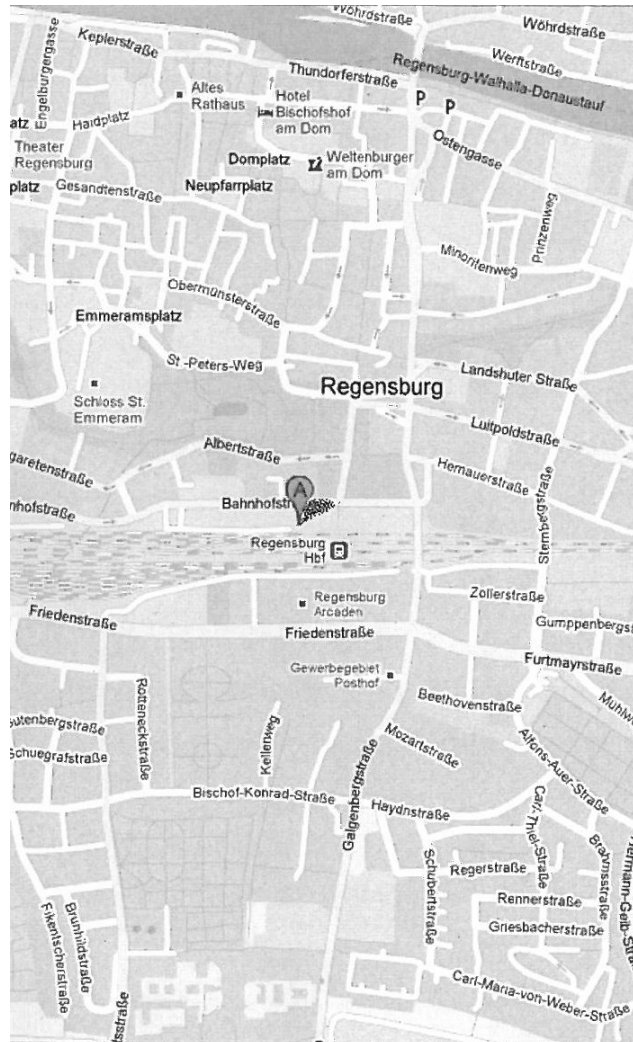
Wöhrdstraße
Wöhrdstraße
Keplerstraße
Engelburgergasse
Werftstraße
Thundorferstraße
Regensburg-Walhalla-Donaustauf
Altes Rathaus
Hotel Bischofshof am Dom
P P
atz
Haidplatz
Ostengasse
Theater Regensburg
Domplatz
Weltenburger am Dom
platz
Gesandtenstraße
Neupfarrplatz
Prinzenweg
Minoritenweg
Obermünsterstraße
Emmeramsplatz
St.-Peters-Weg
Landshuter Straße
Regensburg
Schloss St. Emmeram
Luitpoldstraße
Albertstraße
garetenstraße
Hemauerstraße
A
nhofstraße
Bahnhofstr
Regensburg Hbf
Sternbergstraße
Regensburg Arcaden
Zollerstraße
Friedenstraße
Friedenstraße
Gumppenbergst
Gewerbegebiet Posthof
Furtmayrstraße
Rotteneckstraße
Beethovenstraße
Mühlw
utenbergstraße
Kellerweg
Mozartstraße
Schuegrafstraße
Alfons-Auer-Straße
Galgenbergstraße
Bischof-Konrad-Straße
Haydnstraße
Carl-Thiel-Straße
Brahmsstraße
Hermann-Geib-Str
Schubertstraße
Regerstraße
Rennerstraße
Griesbacherstraße
Fikentscherstraße
Brunhildstraße
Carl-Maria-von-Weber-Straße
sstraße